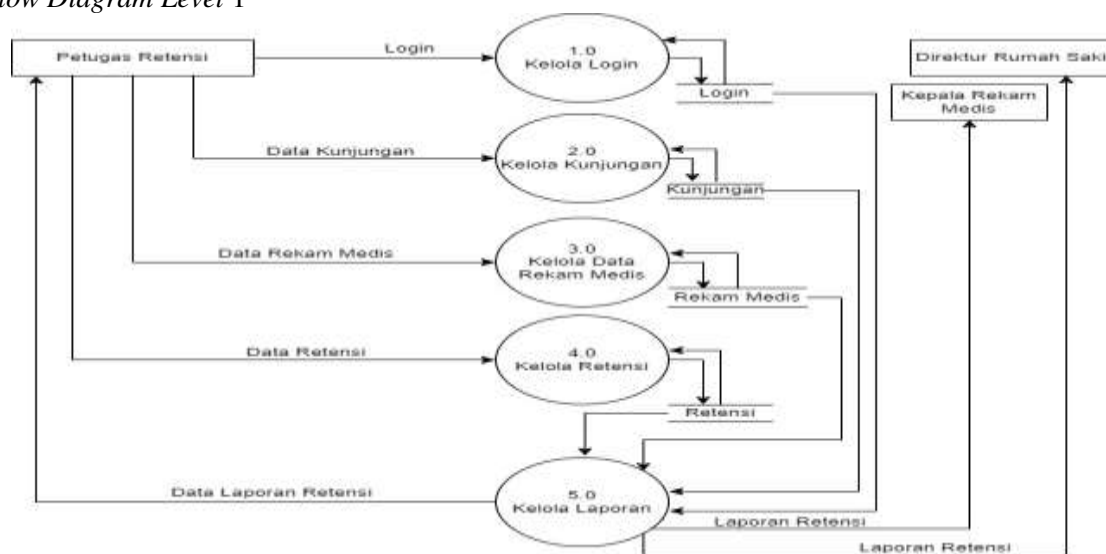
low Diagram Level 1

Petugas Retensi

Login

1.0
Kelola Login

Login

Direktur Rumah Saki

Kepala Rekam Medis

Data Kunjungan

2.0
Kelola Kunjungan

Kunjungan

Data Rekam Medis

3.0
Kelola Data Rekam Medis

Rekam Medis

Data Retensi

4.0
Kelola Retensi

Retensi

Data Laporan Retensi

5.0
Kelola Laporan

Laporan Retensi

Laporan Retensi